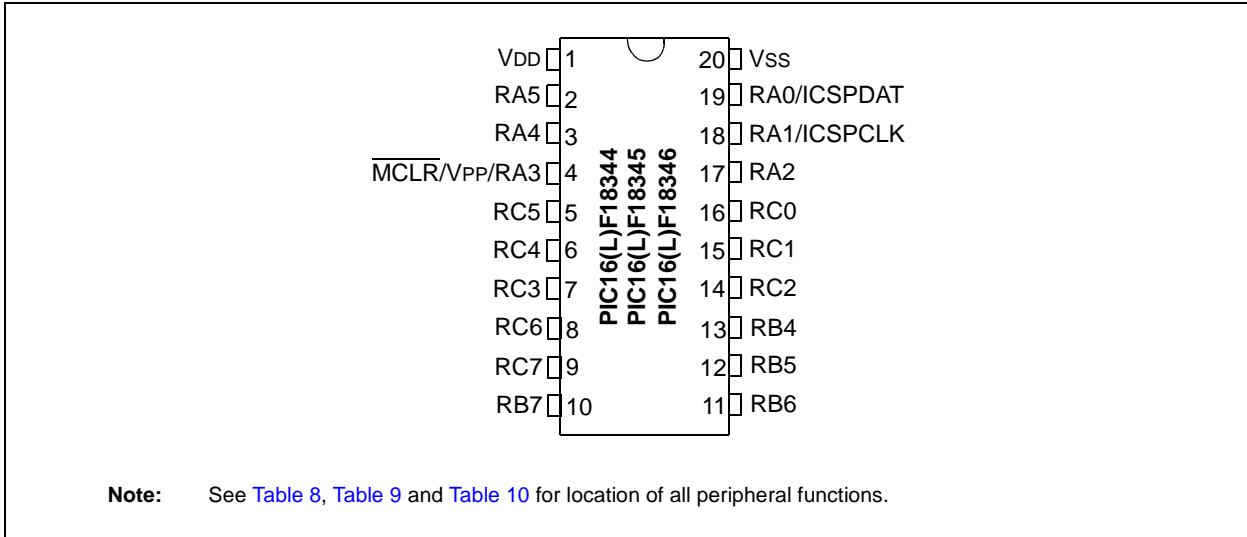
VDD 1
RA5 2
RA4 3
$\overline{\text{MCLR}}$/VPP/RA3 4
RC5 5
RC4 6
RC3 7
RC6 8
RC7 9
RB7 10

20 VSS
19 RA0/ICSPDAT
18 RA1/ICSPCLK
17 RA2
16 RC0
15 RC1
14 RC2
13 RB4
12 RB5
11 RB6

PIC16(L)F18344
PIC16(L)F18345
PIC16(L)F18346

Note: See Table 8, Table 9 and Table 10 for location of all peripheral functions.